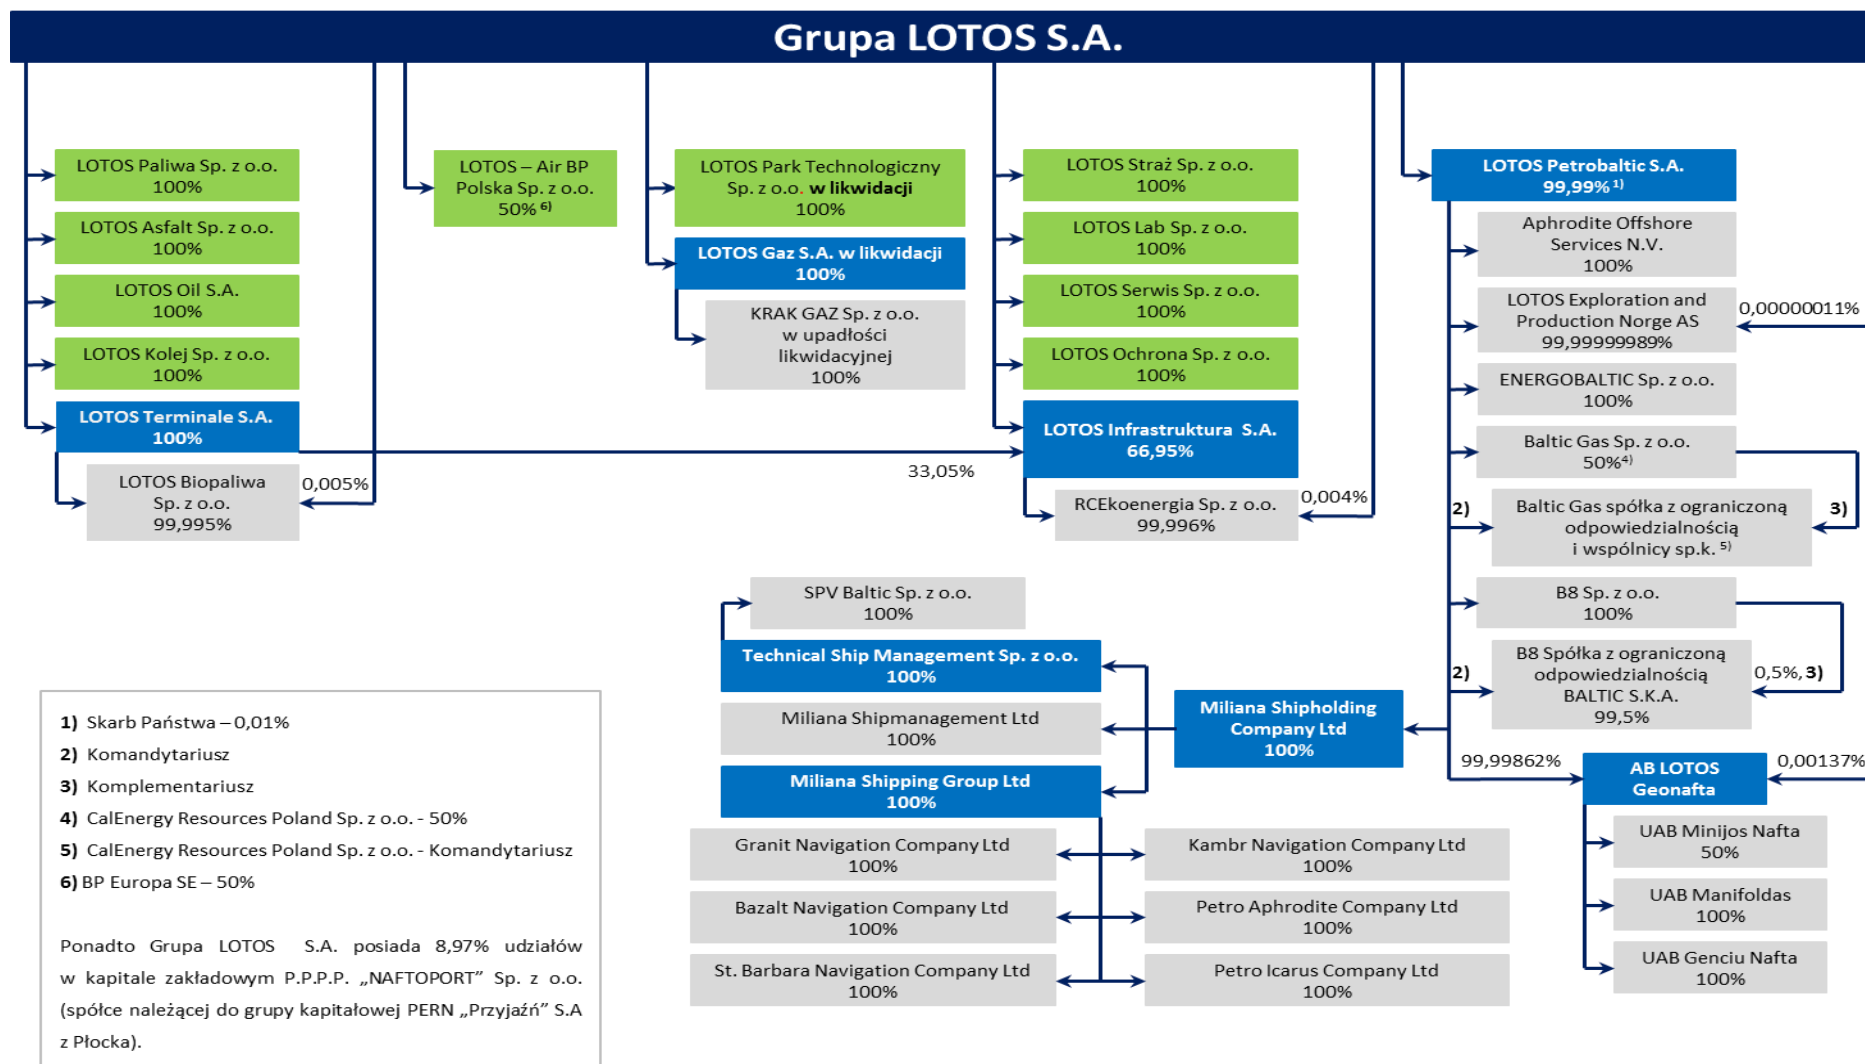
Grupa LOTOS S.A.

LOTOS Paliwa Sp. z o.o.
100%

LOTOS Asfalt Sp. z o.o.
100%

LOTOS Oil S.A.
100%

LOTOS Kolej Sp. z o.o.
100%

LOTOS Terminale S.A.
100%

LOTOS Biopaliwa Sp. z o.o.
99,995%

0,005%

LOTOS – Air BP Polska Sp. z o.o.
50% $^{6)}$

LOTOS Park Technologiczny Sp. z o.o. w likwidacji
100%

LOTOS Gaz S.A. w likwidacji
100%

KRAK GAZ Sp. z o.o. w upadłości likwidacyjnej
100%

LOTOS Straż Sp. z o.o.
100%

LOTOS Lab Sp. z o.o.
100%

LOTOS Serwis Sp. z o.o.
100%

LOTOS Ochrona Sp. z o.o.
100%

LOTOS Infrastruktura S.A.
66,95%

33,05%

RCEkoenergia Sp. z o.o.
99,996%

0,004%

LOTOS Petrobaltic S.A.
99,99% $^{1)}$

Aphrodite Offshore Services N.V.
100%

LOTOS Exploration and Production Norge AS
99,99999989%

0,00000011%

ENERGOBALTIC Sp. z o.o.
100%

Baltic Gas Sp. z o.o.
50% $^{4)}$

2)

Baltic Gas spółka z ograniczoną odpowiedzialnością i wspólnicy sp.k. $^{5)}$

3)

B8 Sp. z o.o.
100%

2)

B8 Spółka z ograniczoną odpowiedzialnością BALTIC S.K.A.
99,5%

0,5%, 3)

SPV Baltic Sp. z o.o.
100%

Technical Ship Management Sp. z o.o.
100%

Miliana Shipmanagement Ltd
100%

Miliana Shipping Group Ltd
100%

Miliana Shipholding Company Ltd
100%

99,99862%

AB LOTOS Geonafta

0,00137%

UAB Minijos Nafta
50%

UAB Manifoldas
100%

UAB Genciu Nafta
100%

Granit Navigation Company Ltd
100%

Kambr Navigation Company Ltd
100%

Bazalt Navigation Company Ltd
100%

Petro Aphrodite Company Ltd
100%

St. Barbara Navigation Company Ltd
100%

Petro Icarus Company Ltd
100%

1) Skarb Państwa – 0,01%
2) Komandytariusz
3) Komplementariusz
4) CalEnergy Resources Poland Sp. z o.o. - 50%
5) CalEnergy Resources Poland Sp. z o.o. - Komandytariusz
6) BP Europa SE – 50%

Ponadto Grupa LOTOS S.A. posiada 8,97% udziałów w kapitale zakładowym P.P.P.P. „NAFTOPORT" Sp. z o.o. (spółce należącej do grupy kapitałowej PERN „Przyjaźń" S.A z Płocka).